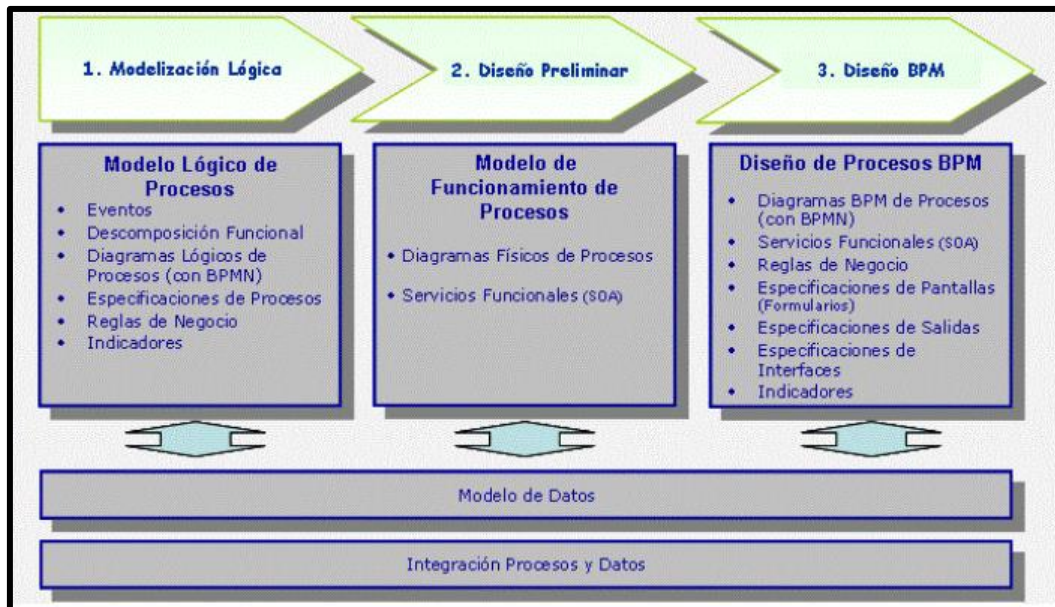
1. Modelización Lógica

2. Diseño Preliminar

3. Diseño BPM

Modelo Lógico de Procesos
- Eventos
- Descomposición Funcional
- Diagramas Lógicos de Procesos (con BPMN)
- Especificaciones de Procesos
- Reglas de Negocio
- Indicadores

Modelo de Funcionamiento de Procesos
- Diagramas Físicos de Procesos
- Servicios Funcionales (SOA)

Diseño de Procesos BPM
- Diagramas BPM de Procesos (con BPMN)
- Servicios Funcionales (SOA)
- Reglas de Negocio
- Especificaciones de Pantallas (Formularios)
- Especificaciones de Salidas
- Especificaciones de Interfaces
- Indicadores

Modelo de Datos

Integración Procesos y Datos